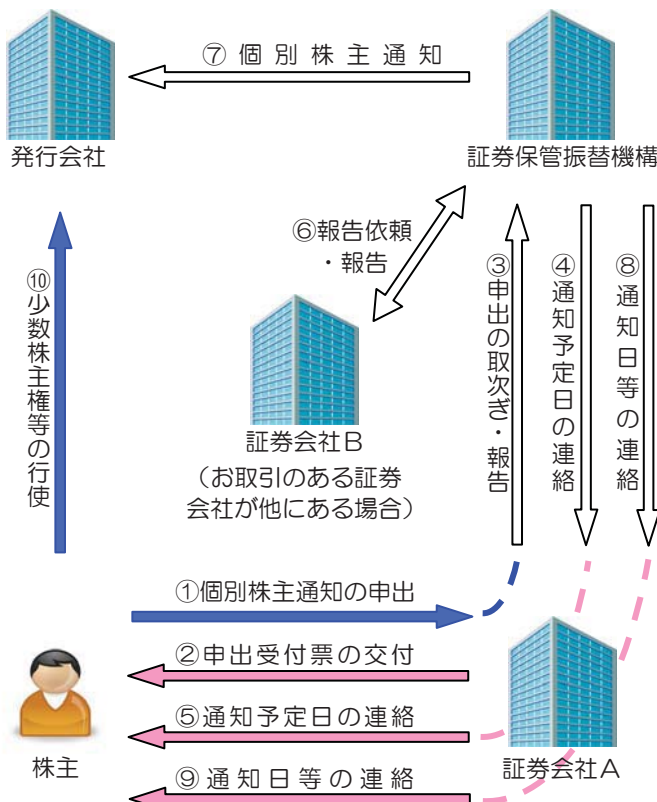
⑦ 個別株主通知

発行会社

証券保管振替機構

⑥報告依頼・報告

⑩少数株主権等の行使

③申出の取次ぎ・報告

④通知予定日の連絡

⑧通知日等の連絡

証券会社B
（お取引のある証券会社が他にある場合）

①個別株主通知の申出

②申出受付票の交付

⑤通知予定日の連絡

⑨通知日等の連絡

株主

証券会社A